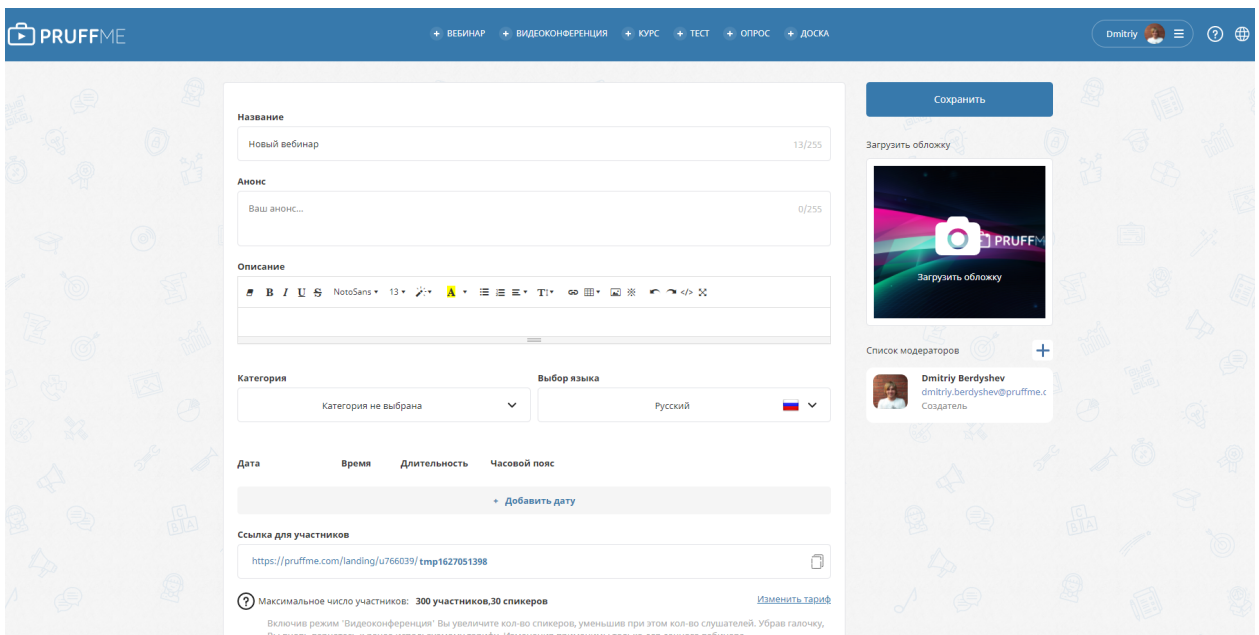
PRUFFME

+ ВЕБИНАР + ВИДЕОКОНФЕРЕНЦИЯ + КУРС + ТЕСТ + ОПРОС + ДОСКА

Dmitriy

Название

Новый вебинар 13/255

Анонс

Ваш анонс... 0/255

Описание

B I U S NotoSans 13 A T

Категория

Категория не выбрана

Выбор языка

Русский

Дата Время Длительность Часовой пояс

+ Добавить дату

Ссылка для участников

https://pruffme.com/landing/u766039/ tmp1627051398

Максимальное число участников: 300 участников,30 спикеров

Изменить тариф

Включив режим 'Видеоконференция' Вы увеличите кол-во спикеров, уменьшив при этом кол-во слушателей. Убрав галочку, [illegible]

Сохранить

Загрузить обложку

PRUFFME

Загрузить обложку

Список модераторов

+

Dmitriy Berdyshev
dmitriy.berdyshev@pruffme.c
Создатель